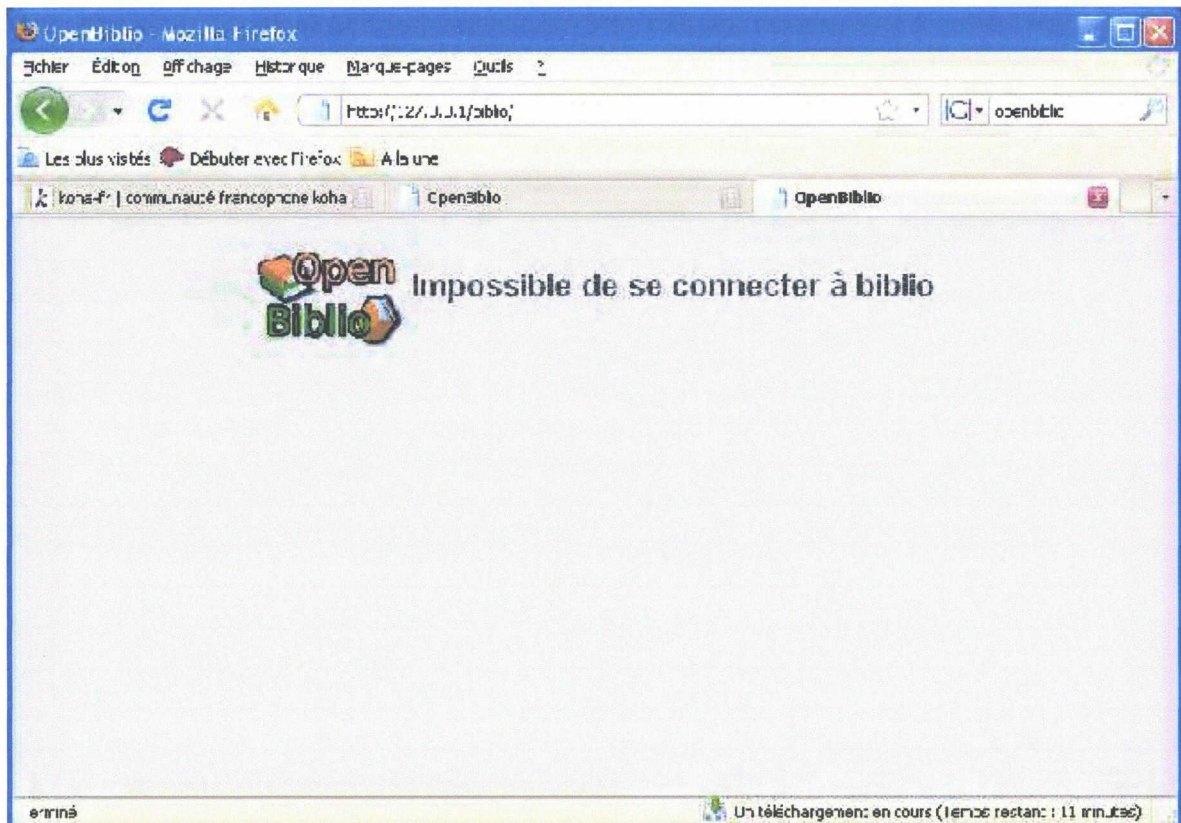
OpenBiblio - Mozilla Firefox

Fichier Édition Affichage Historique Marque-pages Outils ?

http://127.0.0.1/biblio/

openbiblio

Les plus visités Débuter avec Firefox À la une

koha-fr | communauté francophone koha

OpenBiblio

OpenBiblio

Open Biblio

Impossible de se connecter à biblio

Terminé

Un téléchargement en cours (Temps restant : 11 minutes)